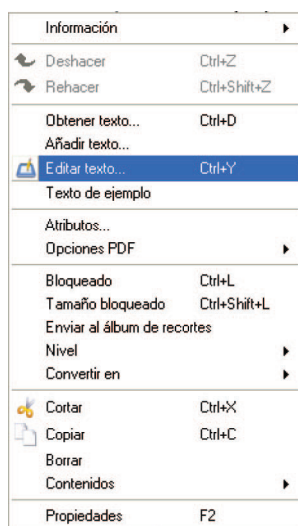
Información
Deshacer Ctrl+Z
Rehacer Ctrl+Shift+Z
Obtener texto... Ctrl+D
Añadir texto...
Editar texto... Ctrl+Y
Texto de ejemplo
Atributos...
Opciones PDF
Bloqueado Ctrl+L
Tamaño bloqueado Ctrl+Shift+L
Enviar al álbum de recortes
Nivel
Convertir en
Cortar Ctrl+X
Copiar Ctrl+C
Borrar
Contenidos
Propiedades F2